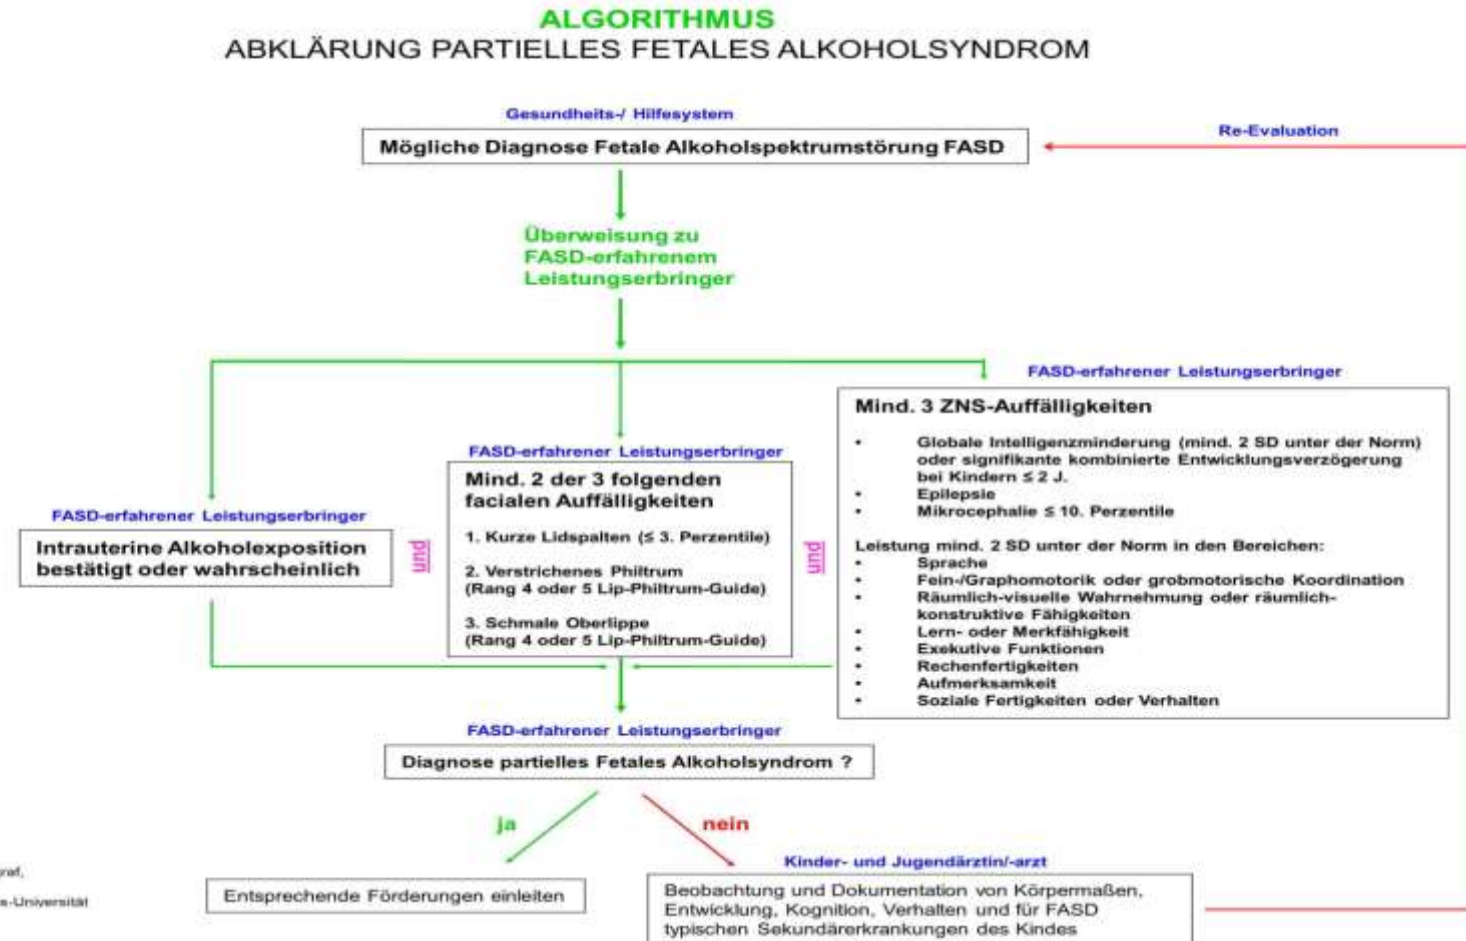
ALGORITHMUS
ABKLÄRUNG PARTIELLES FETALES ALKOHOLSYNDROM

Gesundheits-/ Hilfesystem

Mögliche Diagnose Fetale Alkoholspektrumstörung FASD

Re-Evaluation

Überweisung zu FASD-erfahrenem Leistungserbringer

FASD-erfahrener Leistungserbringer

Intrauterine Alkoholexposition bestätigt oder wahrscheinlich

und

FASD-erfahrener Leistungserbringer

Mind. 2 der 3 folgenden facialen Auffälligkeiten

1. Kurze Lidspalten (≤ 3. Perzentile)

2. Verstrichenes Philtrum (Rang 4 oder 5 Lip-Philtrum-Guide)

3. Schmale Oberlippe (Rang 4 oder 5 Lip-Philtrum-Guide)

und

FASD-erfahrener Leistungserbringer

Mind. 3 ZNS-Auffälligkeiten

• Globale Intelligenzminderung (mind. 2 SD unter der Norm) oder signifikante kombinierte Entwicklungsverzögerung bei Kindern ≤ 2 J.
• Epilepsie
• Mikrocephalie ≤ 10. Perzentile

Leistung mind. 2 SD unter der Norm in den Bereichen:
• Sprache
• Fein-/Graphomotorik oder grobmotorische Koordination
• Räumlich-visuelle Wahrnehmung oder räumlich-konstruktive Fähigkeiten
• Lern- oder Merkfähigkeit
• Exekutive Funktionen
• Rechenfertigkeiten
• Aufmerksamkeit
• Soziale Fertigkeiten oder Verhalten

FASD-erfahrener Leistungserbringer

Diagnose partielles Fetales Alkoholsyndrom ?

ja

nein

Entsprechende Förderungen einleiten

Kinder- und Jugendärztin/-arzt

Beobachtung und Dokumentation von Körpermaßen, Entwicklung, Kognition, Verhalten und für FASD typischen Sekundärerkrankungen des Kindes

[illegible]raf,
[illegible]-Universität